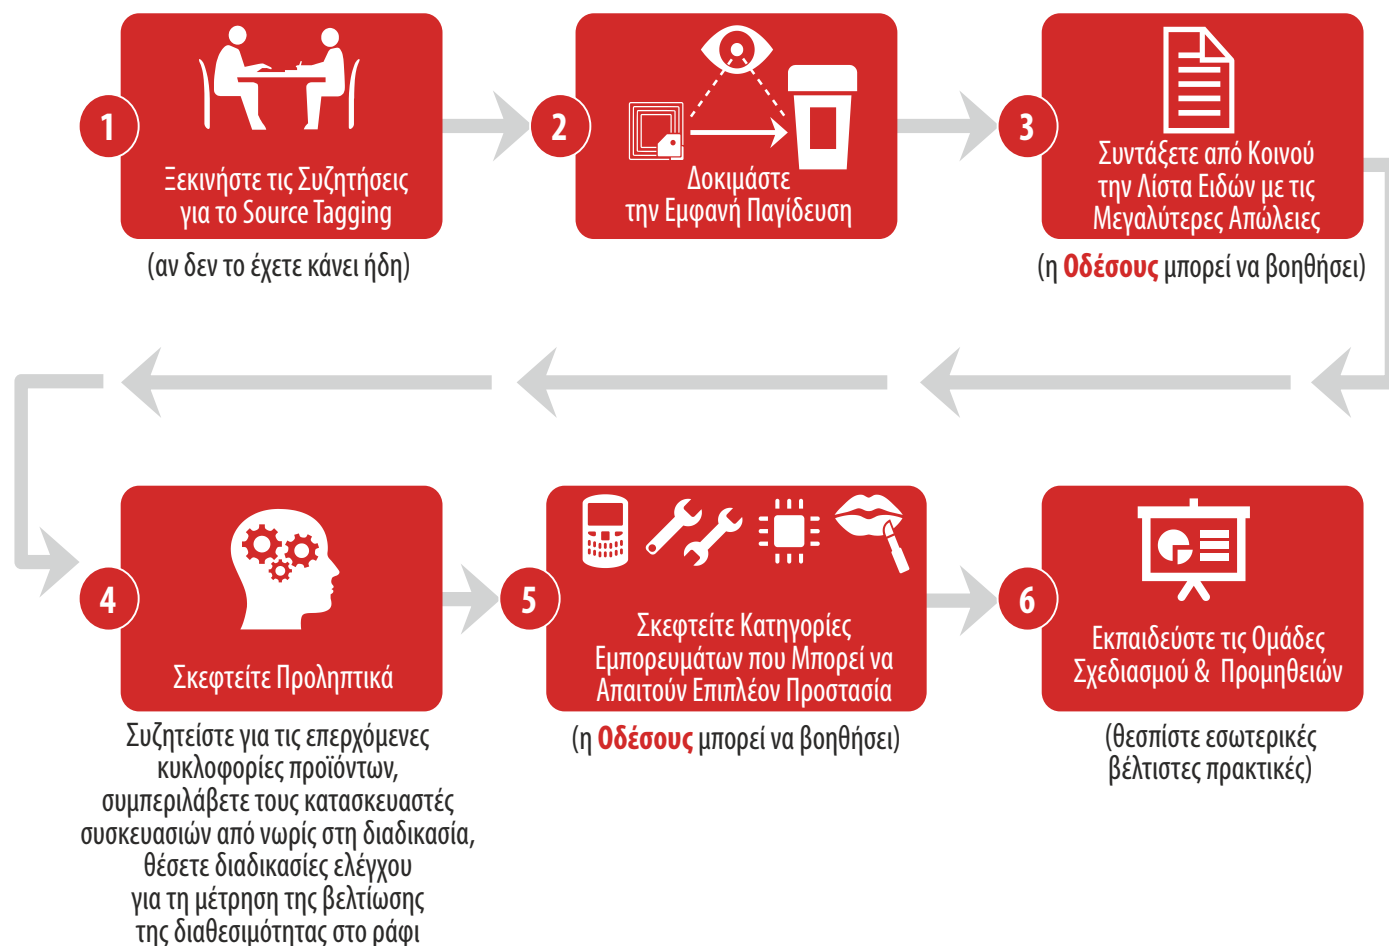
1

Ξεκινήστε τις Συζητήσεις για το Source Tagging

(αν δεν το έχετε κάνει ήδη)

2

Δοκιμάστε την Εμφανή Παγίδευση

3

Συντάξετε από Κοινού την Λίστα Ειδών με τις Μεγαλύτερες Απώλειες

(η Οδέσους μπορεί να βοηθήσει)

4

Σκεφτείτε Προληπτικά

Συζητείστε για τις επερχόμενες κυκλοφορίες προϊόντων, συμπεριλάβετε τους κατασκευαστές συσκευασιών από νωρίς στη διαδικασία, θέσετε διαδικασίες ελέγχου για τη μέτρηση της βελτίωσης της διαθεσιμότητας στο ράφι

5

Σκεφτείτε Κατηγορίες Εμπορευμάτων που Μπορεί να Απαιτούν Επιπλέον Προστασία

(η Οδέσους μπορεί να βοηθήσει)

6

Εκπαιδεύστε τις Ομάδες Σχεδιασμού & Προμηθειών

(θεσπίστε εσωτερικές βέλτιστες πρακτικές)